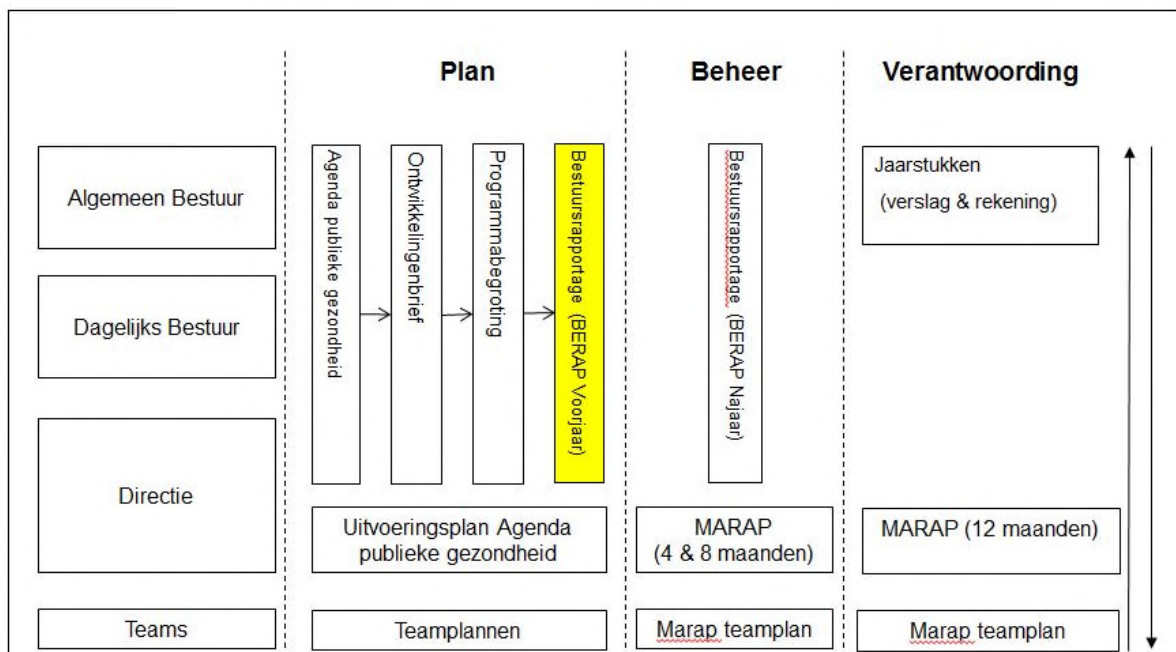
Plan

Beheer

Verantwoording

Algemeen Bestuur

Dagelijks Bestuur

Directie

Teams

Agenda publieke gezondheid

Ontwikkelingenbrief

Programmabegroting

Bestuursrapportage (BERAP Voorjaar)

Bestuursrapportage (BERAP Najaar)

Jaarstukken

(verslag & rekening)

Uitvoeringsplan Agenda publieke gezondheid

MARAP (4 & 8 maanden)

MARAP (12 maanden)

Teamplannen

Marap teamplan

Marap teamplan